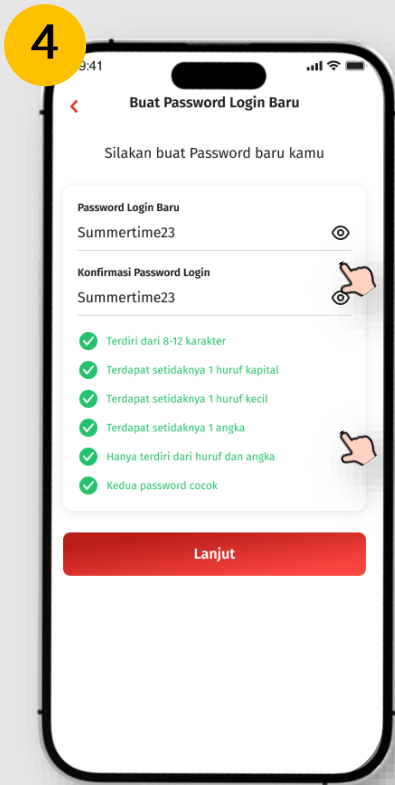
4

9:41

<

Buat Password Login Baru

Silakan buat Password baru kamu

Password Login Baru

Summertime23

Konfirmasi Password Login

Summertime23

Terdiri dari 8-12 karakter

Terdapat setidaknya 1 huruf kapital

Terdapat setidaknya 1 huruf kecil

Terdapat setidaknya 1 angka

Hanya terdiri dari huruf dan angka

Kedua password cocok

Lanjut